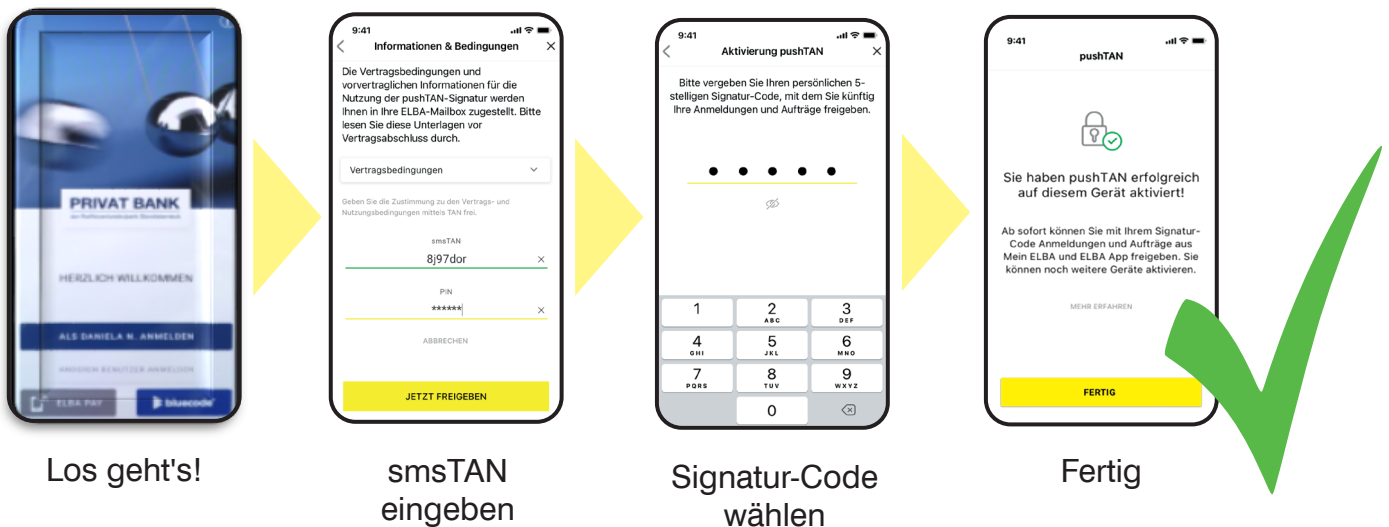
PRIVAT BANK

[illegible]

HERZLICH WILLKOMMEN

ALS DANIELA N. ANMELDEN

ANDEREN BENUTZER ANMELDEN

ELBA PAY

bluecode

Los geht's!

9:41

Informationen & Bedingungen

Die Vertragsbedingungen und vorvertraglichen Informationen für die Nutzung der pushTAN-Signatur werden Ihnen in Ihre ELBA-Mailbox zugestellt. Bitte lesen Sie diese Unterlagen vor Vertragsabschluss durch.

Vertragsbedingungen

Geben Sie die Zustimmung zu den Vertrags- und Nutzungsbedingungen mittels TAN frei.

smsTAN

8j97dor

PIN

******

ABBRECHEN

JETZT FREIGEBEN

smsTAN eingeben

9:41

Aktivierung pushTAN

Bitte vergeben Sie Ihren persönlichen 5-stelligen Signatur-Code, mit dem Sie künftig Ihre Anmeldungen und Aufträge freigeben.

1
2 ABC
3 DEF
4 GHI
5 JKL
6 MNO
7 PQRS
8 TUV
9 WXYZ
0

Signatur-Code wählen

9:41

pushTAN

Sie haben pushTAN erfolgreich auf diesem Gerät aktiviert!

Ab sofort können Sie mit Ihrem Signatur-Code Anmeldungen und Aufträge aus Mein ELBA und ELBA App freigeben. Sie können noch weitere Geräte aktivieren.

MEHR ERFAHREN

FERTIG

Fertig